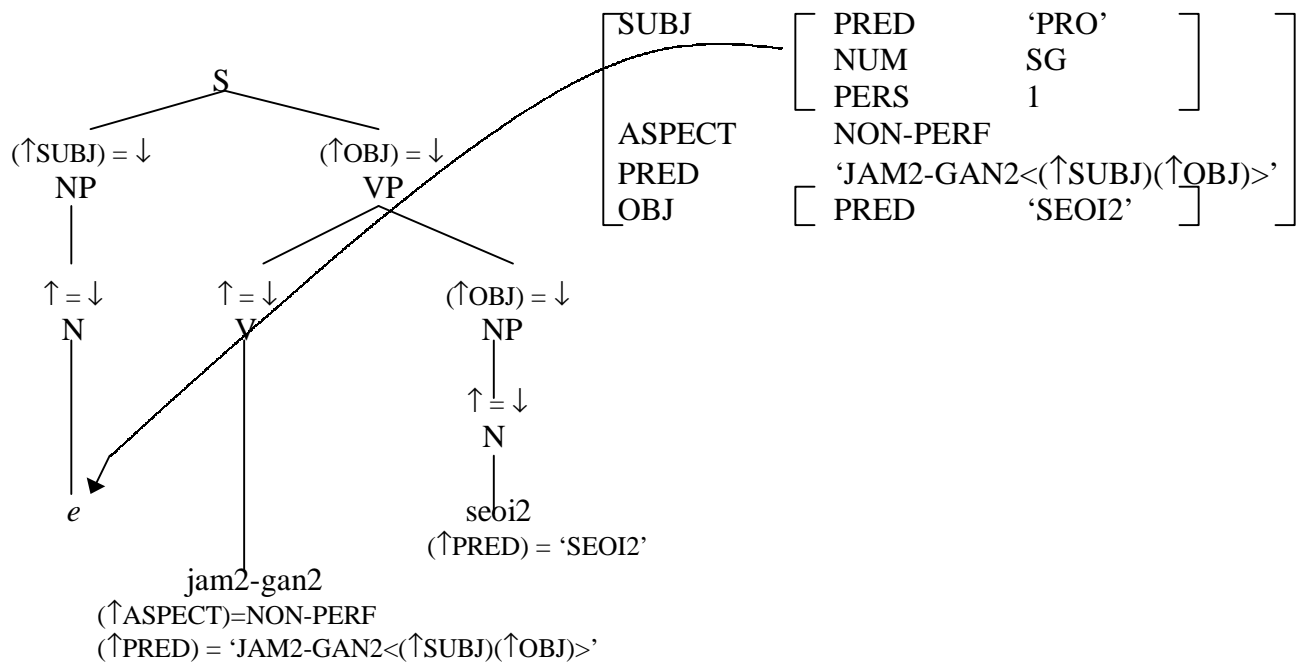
S

$(\uparrow SUBJ) = \downarrow$
NP

$(\uparrow OBJ) = \downarrow$
VP

$\uparrow = \downarrow$
N

$\uparrow = \downarrow$
V

$(\uparrow OBJ) = \downarrow$
NP

$\uparrow = \downarrow$
N

*e*

seoi2
$(\uparrow PRED) =$ 'SEOI2'

jam2-gan2
$(\uparrow ASPECT)=$NON-PERF
$(\uparrow PRED) =$ 'JAM2-GAN2<$(\uparrow SUBJ)(\uparrow OBJ)$>'

| | | |
|---|---|---|
| SUBJ | PRED | 'PRO' |
| | NUM | SG |
| | PERS | 1 |
| ASPECT | NON-PERF | |
| PRED | 'JAM2-GAN2<$(\uparrow SUBJ)(\uparrow OBJ)$>' | |
| OBJ | PRED | 'SEOI2' |